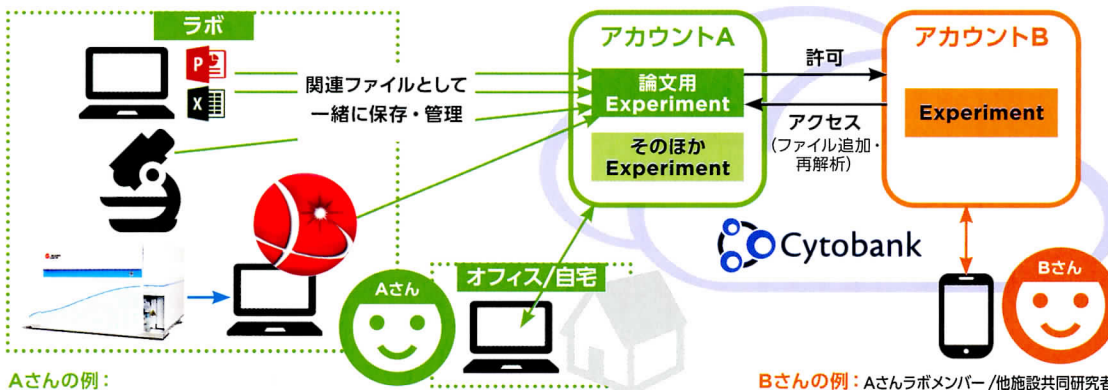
ラボ

関連ファイルとして
一緒に保存・管理

アカウントA

論文用
Experiment

そのほか
Experiment

許可

アクセス
(ファイル追加・
再解析)

アカウントB

Experiment

Cytobank

Aさん

オフィス/自宅

Bさん

Aさんの例:

Bさんの例: Aさんラボメンバー/他施設共同研究者